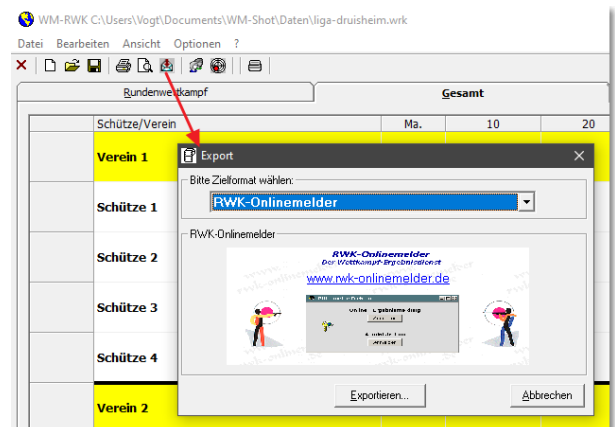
WM-RWK C:\Users\Vogt\Documents\WM-Shot\Daten\liga-druisheim.wrk

Datei Bearbeiten Ansicht Optionen ?

Rundenwettkampf

Gesamt

| Schütze/Verein | Ma. | 10 | 20 |
|---|---|---|---|
| Verein 1 | | | |
| Schütze 1 | | | |
| Schütze 2 | | | |
| Schütze 3 | | | |
| Schütze 4 | | | |
| Verein 2 | | | |

Export

Bitte Zielformat wählen:

RWK-Onlinemelder

RWK-Onlinemelder

RWK-Onlinemelder
Der Wettkampf-Ergebnisdienst
www.rwk-onlinemelder.de

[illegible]

Exportieren...

Abbrechen